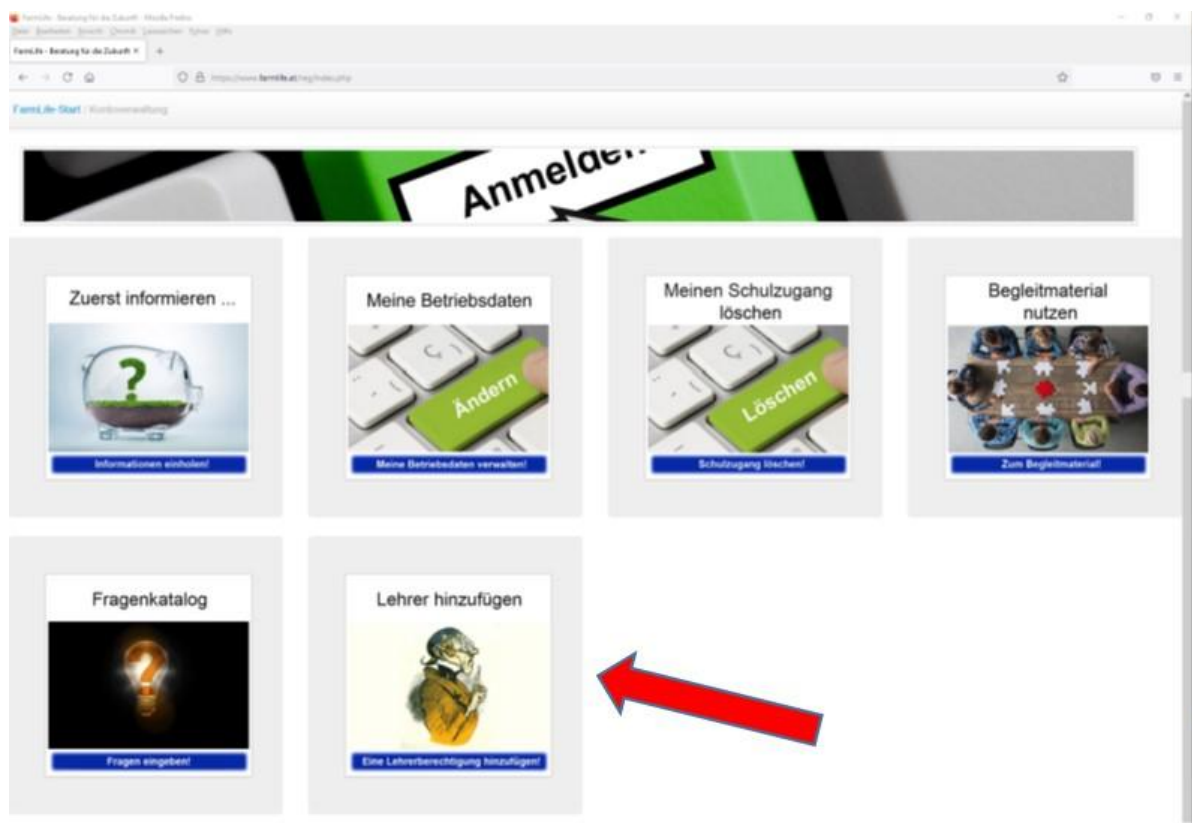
FarmLife - Beratung für die Zukunft - Mozilla Firefox
Datei Bearbeiten Ansicht Chronik Lesezeichen Extras Hilfe
FarmLife - Beratung für die Zukunft ×
https://www.farmlife.at/reg/index.php
FarmLife-Start / Kontoverwaltung

Anmelden

Zuerst informieren ...
Informationen einholen!

Meine Betriebsdaten
Ändern
Meine Betriebsdaten verwalten!

Meinen Schulzugang löschen
Löschen
Schulzugang löschen!

Begleitmaterial nutzen
Zum Begleitmaterial!

Fragenkatalog
Fragen eingeben!

Lehrer hinzufügen
Eine Lehrerberechtigung hinzufügen!